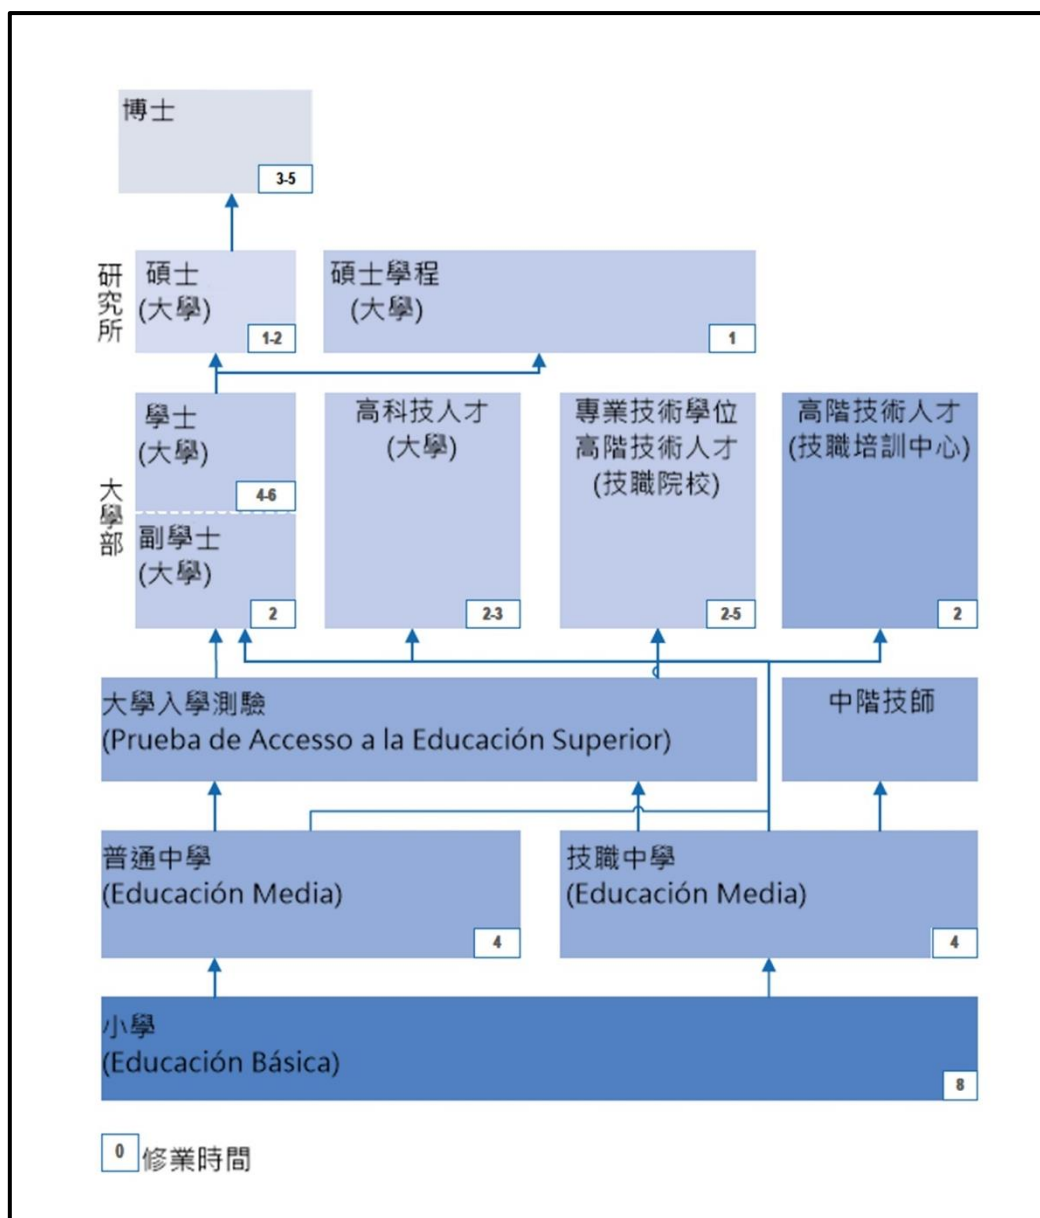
博士
3-5

研究所

碩士
(大學)
1-2

碩士學程
(大學)
1

大學部

學士
(大學)
4-6

副學士
(大學)
2

高科技人才
(大學)
2-3

專業技術學位
高階技術人才
(技職院校)
2-5

高階技術人才
(技職培訓中心)
2

大學入學測驗
(Prueba de Accesso a la Educación Superior)

中階技師

普通中學
(Educación Media)
4

技職中學
(Educación Media)
4

小學
(Educación Básica)
8

0 修業時間